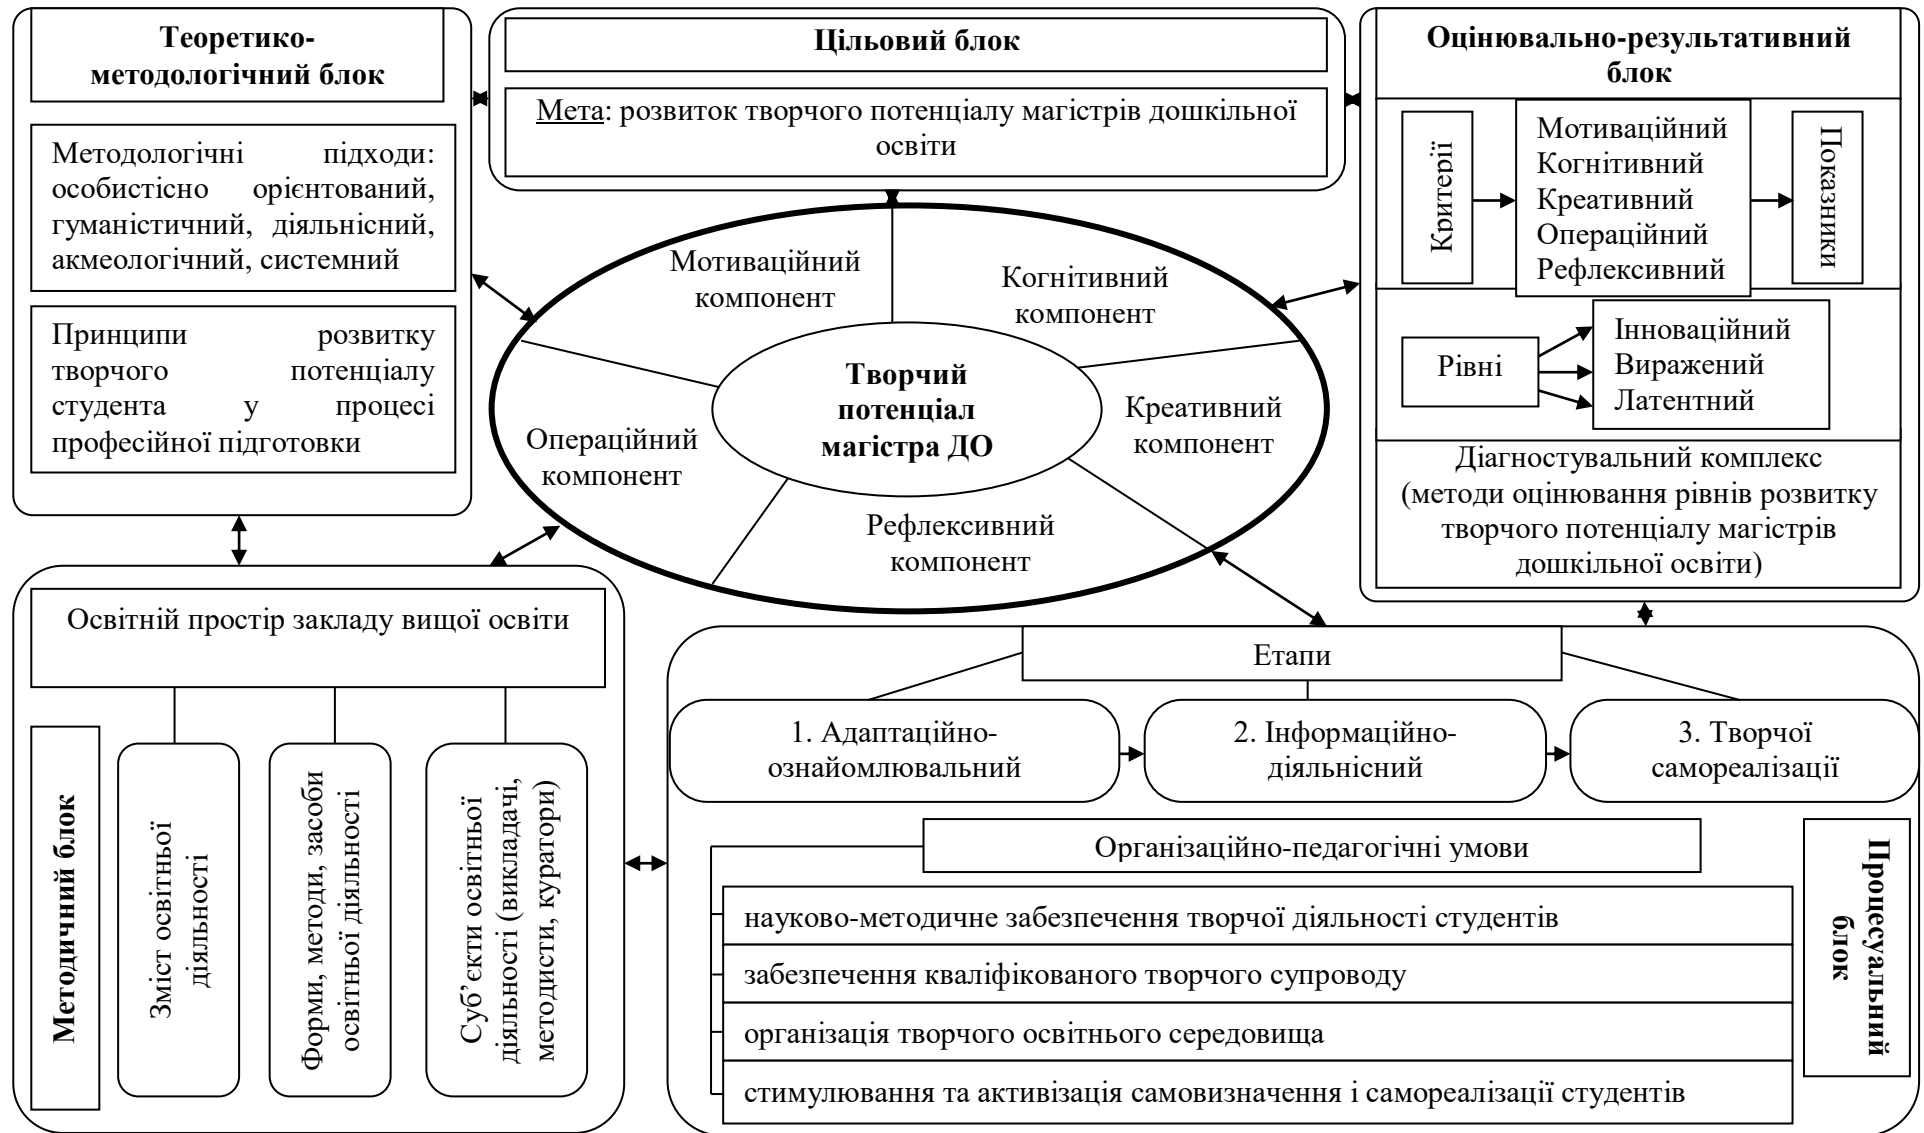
Теоретико-методологічний блок

Методологічні підходи: особистісно орієнтований, гуманістичний, діяльнісний, акмеологічний, системний

Принципи розвитку творчого потенціалу студента у процесі професійної підготовки

Цільовий блок

Мета: розвиток творчого потенціалу магістрів дошкільної освіти

Оцінювально-результативний блок

Критерії

Мотиваційний
Когнітивний
Креативний
Операційний
Рефлексивний

Показники

Рівні

Інноваційний
Виражений
Латентний

Діагностувальний комплекс (методи оцінювання рівнів розвитку творчого потенціалу магістрів дошкільної освіти)

Мотиваційний компонент

Когнітивний компонент

Креативний компонент

Рефлексивний компонент

Операційний компонент

Творчий потенціал магістра ДО

Освітній простір закладу вищої освіти

Методичний блок

Зміст освітньої діяльності

Форми, методи, засоби освітньої діяльності

Суб'єкти освітньої діяльності (викладачі, методисти, куратори)

Етапи

1. Адаптаційно-ознайомлювальний

2. Інформаційно-діяльнісний

3. Творчої самореалізації

Організаційно-педагогічні умови

науково-методичне забезпечення творчої діяльності студентів

забезпечення кваліфікованого творчого супроводу

організація творчого освітнього середовища

стимулювання та активізація самовизначення і самореалізації студентів

Процесуальний блок